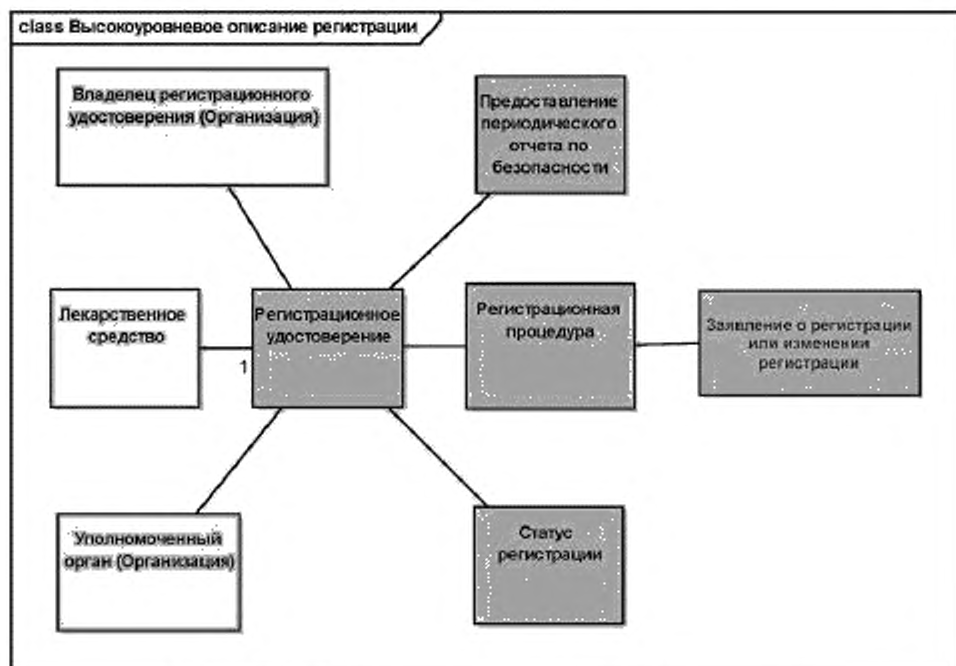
class Высокоуровневое описание регистрации

Владелец регистрационного удостоверения (Организация)

Предоставление периодического отчета по безопасности

Лекарственное средство

1

Регистрационное удостоверение

Регистрационная процедура

Заявление о регистрации или изменении регистрации

Уполномоченный орган (Организация)

Статус регистрации